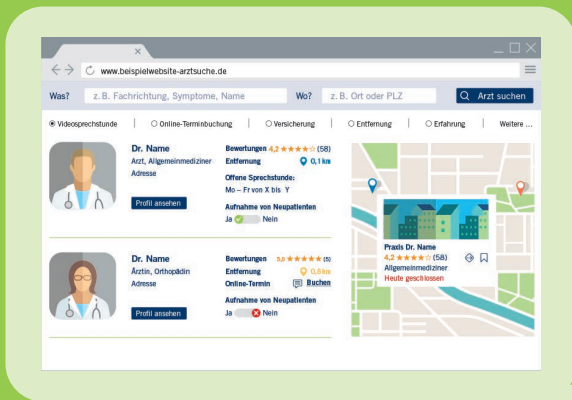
www.beispielwebsite-arztsuche.de

Was? z. B. Fachrichtung, Symptome, Name Wo? z. B. Ort oder PLZ Arzt suchen

Videosprechstunde | Online-Terminbuchung | Versicherung | Entfernung | Erfahrung | Weitere ...

Dr. Name
Arzt, Allgemeinmediziner
Adresse
Profil ansehen

Bewertungen 4,2 ★★★★☆ (58)
Entfernung 0,1 km
Offene Sprechstunde:
Mo – Fr von X bis Y
Aufnahme von Neupatienten
Ja Nein

Dr. Name
Ärztin, Orthopädin
Adresse
Profil ansehen

Bewertungen 5,0 ★★★★★ (5)
Entfernung 0,8 km
Online-Termin Buchen
Aufnahme von Neupatienten
Ja Nein

Praxis Dr. Name
4,2 ★★★★☆ (58)
Allgemeinmediziner
Heute geschlossen